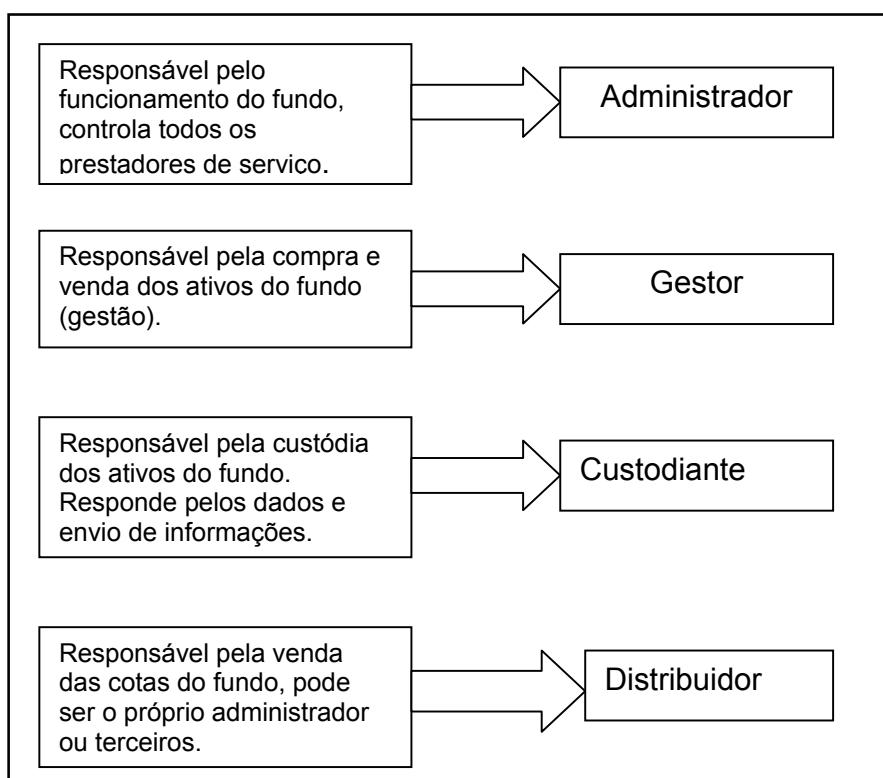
Responsável pelo funcionamento do fundo, controla todos os prestadores de servico.

Administrador

Responsável pela compra e venda dos ativos do fundo (gestão).

Gestor

Responsável pela custódia dos ativos do fundo. Responde pelos dados e envio de informações.

Custodiante

Responsável pela venda das cotas do fundo, pode ser o próprio administrador ou terceiros.

Distribuidor